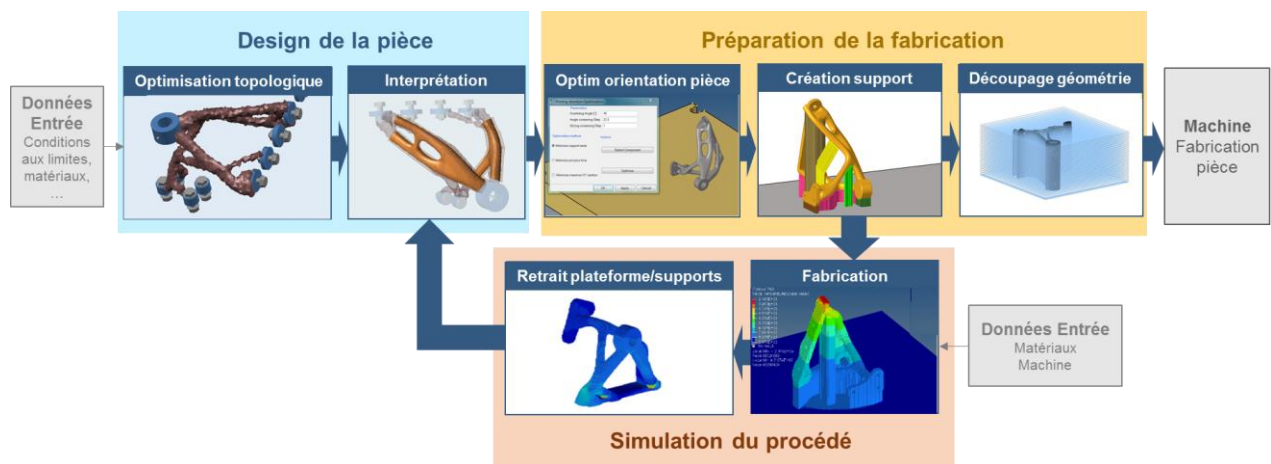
Design de la pièce

Préparation de la fabrication

Données Entrée
Conditions aux limites, matériaux, …

Optimisation topologique

Interprétation

Optim orientation pièce

Création support

Découpage géométrie

Machine
Fabrication pièce

Retrait plateforme/supports

Fabrication

Données Entrée
Matériaux
Machine

Simulation du procédé